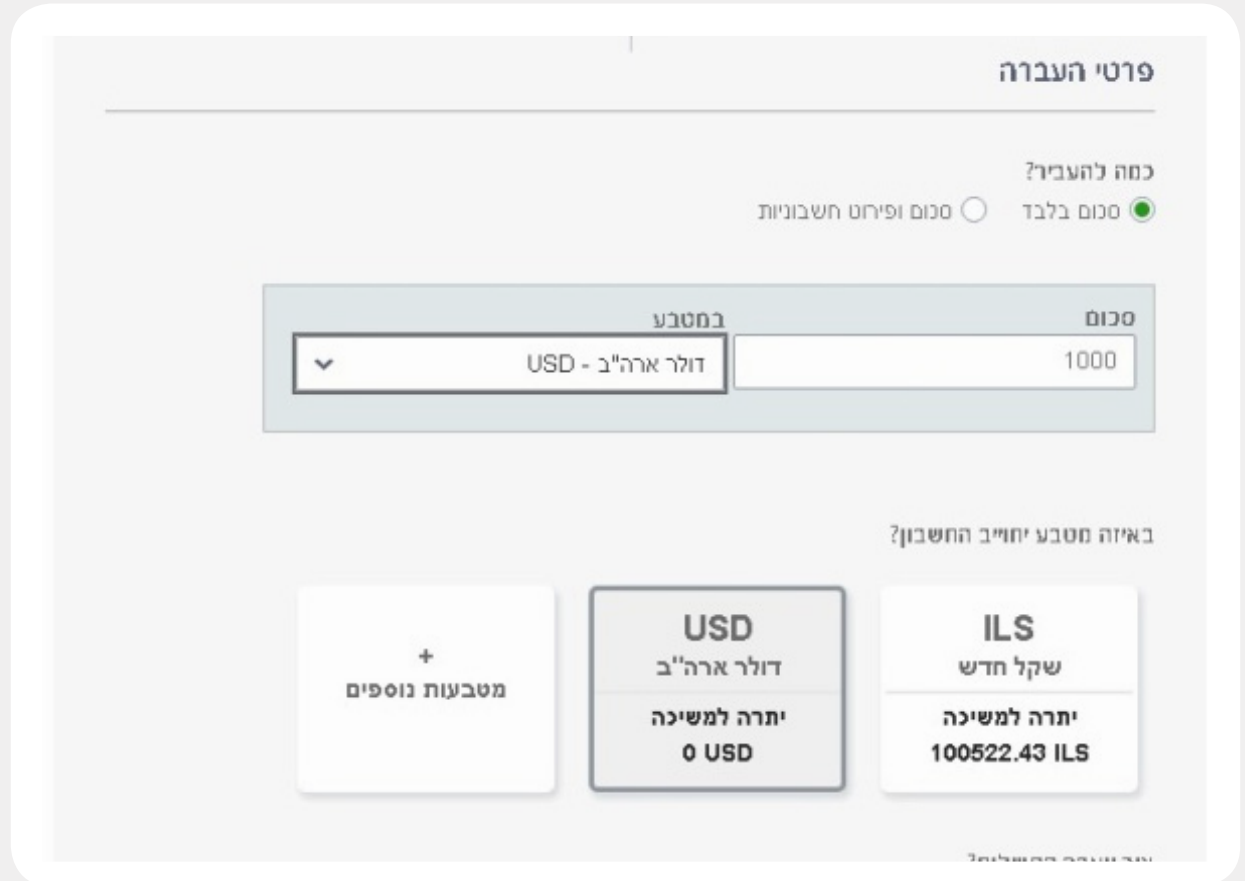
פרטי העברה

כמה להעביר?

סכום בלבד

סכום ופירוט חשבוניות

סכום

1000

במטבע

דולר ארה"ב - USD

באיזה מטבע יחויב החשבון?

ILS
שקל חדש
יתרה למשיכה
100522.43 ILS

USD
דולר ארה"ב
יתרה למשיכה
0 USD

+
מטבעות נוספים

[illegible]